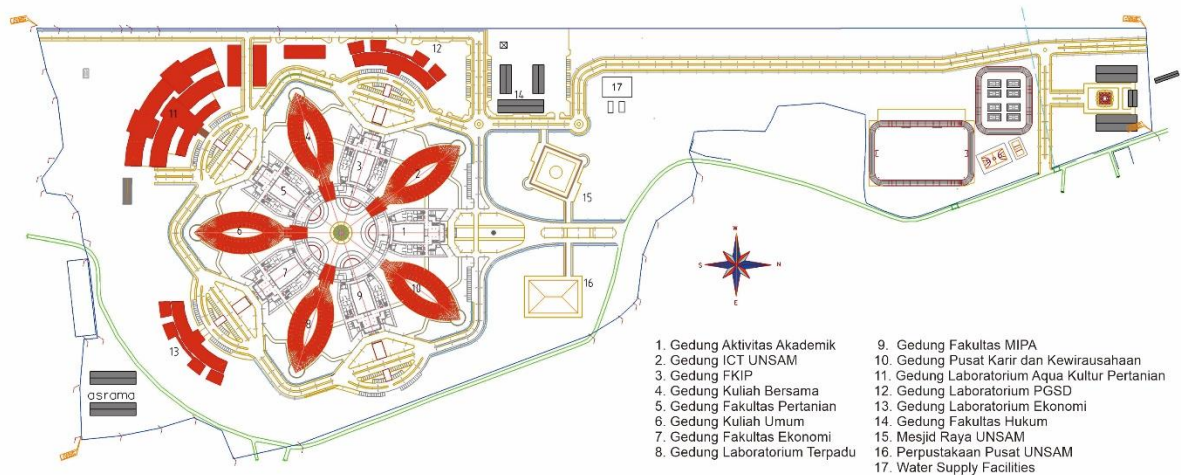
12

11

14

17

4

3

5

2

6

1

7

9

8

10

13

15

16

asrama

N

S

N

E

1. Gedung Aktivitas Akademik
2. Gedung ICT UNSAM
3. Gedung FKIP
4. Gedung Kuliah Bersama
5. Gedung Fakultas Pertanian
6. Gedung Kuliah Umum
7. Gedung Fakultas Ekonomi
8. Gedung Laboratorium Terpadu

9. Gedung Fakultas MIPA
10. Gedung Pusat Karir dan Kewirausahaan
11. Gedung Laboratorium Aqua Kultur Pertanian
12. Gedung Laboratorium PGSD
13. Gedung Laboratorium Ekonomi
14. Gedung Fakultas Hukum
15. Mesjid Raya UNSAM
16. Perpustakaan Pusat UNSAM
17. Water Supply Facilities